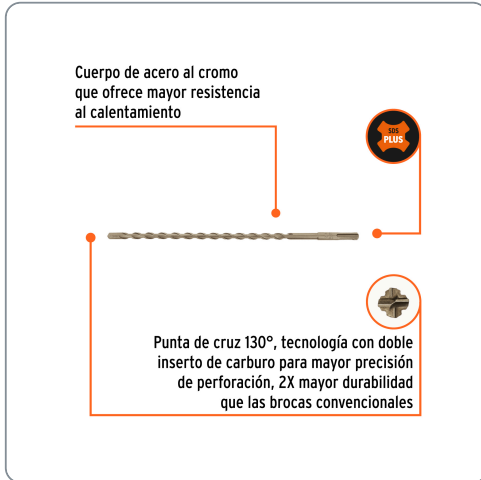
Cuerpo de acero al cromo que ofrece mayor resistencia al calentamiento

SDS PLUS

Punta de cruz 130°, tecnología con doble inserto de carburo para mayor precisión de perforación, 2X mayor durabilidad que las brocas convencionales